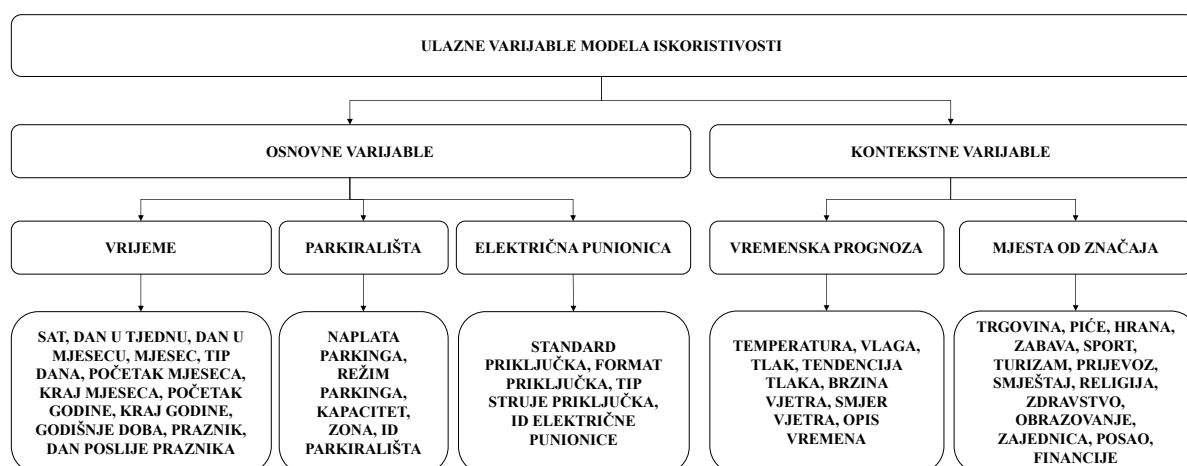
ULAZNE VARIJABLE MODELA ISKORISTIVOSTI

OSNOVNE VARIJABLE

KONTEKSTNE VARIJABLE

VRIJEME

PARKIRALIŠTA

ELEKTRIČNA PUNIONICA

VREMENSKA PROGNOZA

MJESTA OD ZNAČAJA

SAT, DAN U TJEDNU, DAN U MJESECU, MJESEC, TIP DANA, POČETAK MJESECA, KRAJ MJESECA, POČETAK GODINE, KRAJ GODINE, GODIŠNJE DOBA, PRAZNIK, DAN POSLIJE PRAZNIKA

NAPLATA PARKINGA, REŽIM PARKINGA, KAPACITET, ZONA, ID PARKIRALIŠTA

STANDARD PRIKLJUČKA, FORMAT PRIKLJUČKA, TIP STRUJE PRIKLJUČKA, ID ELEKTRIČNE PUNIONICE

TEMPERATURA, VLAGA, TLAK, TENDENCIJA TLAKA, BRZINA VJETRA, SMJER VJETRA, OPIS VREMENA

TRGOVINA, PIĆE, HRANA, ZABAVA, SPORT, TURIZAM, PRIJEVOZ, SMJEŠTAJ, RELIGIJA, ZDRAVSTVO, OBRAZOVANJE, ZAJEDNICA, POSAO, FINANCIJE